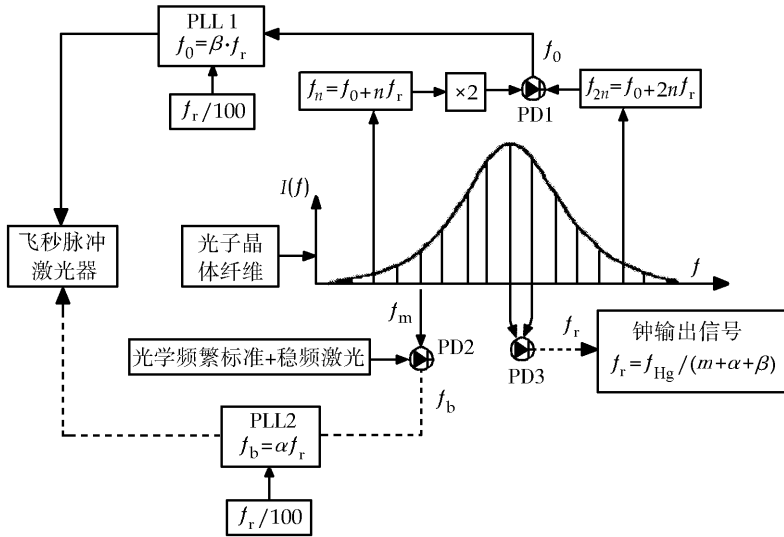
PLL 1
$f_0=\beta \cdot f_r$

$f_r/100$

$f_0$

$f_n=f_0+nf_r$

×2

PD1

$f_{2n}=f_0+2nf_r$

$I(f)$

飞秒脉冲激光器

光子晶体纤维

$f$

$f_m$

光学频繁标准+稳频激光

PD2

PD3

$f_r$

钟输出信号
$f_r=f_{Hg}/(m+\alpha+\beta)$

$f_b$

PLL2
$f_b=\alpha f_r$

$f_r/100$